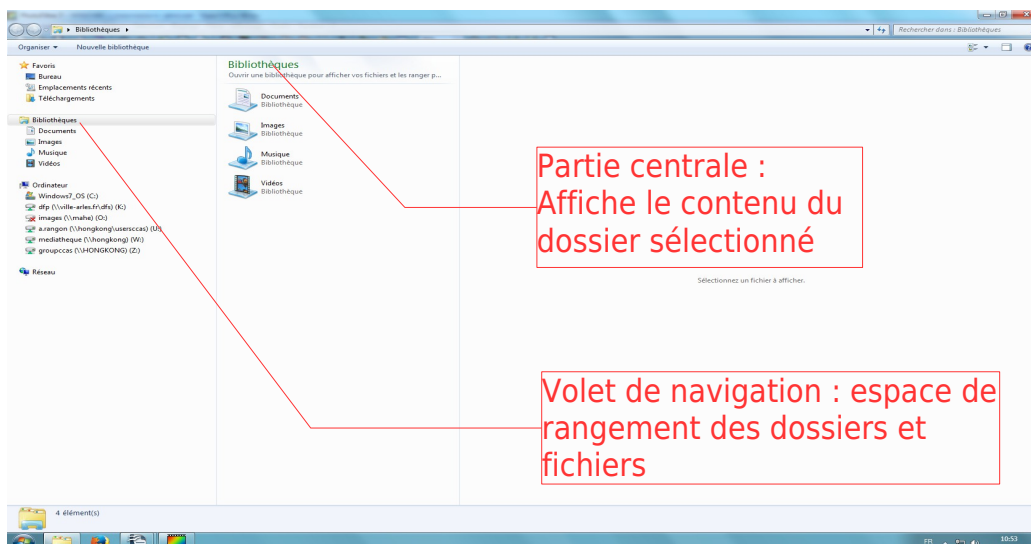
Bibliothèques ▸

Rechercher dans : Bibliothèques

Organiser ▾ Nouvelle bibliothèque

Favoris
Bureau
Emplacements récents
Téléchargements

Bibliothèques
Documents
Images
Musique
Vidéos

Ordinateur
Windows7_OS (C:)
dfp (\\ville-arles.fr\dfs) (K:)
images (\\mahe) (O:)
a.rangon (\\hongkong\usersccas) (U:)
mediatheque (\\hongkong) (W:)
groupccas (\\HONGKONG) (Z:)

Réseau

Bibliothèques
Ouvrir une bibliothèque pour afficher vos fichiers et les ranger p...

Documents
Bibliothèque

Images
Bibliothèque

Musique
Bibliothèque

Vidéos
Bibliothèque

Partie centrale : Affiche le contenu du dossier sélectionné

Sélectionnez un fichier à afficher.

Volet de navigation : espace de rangement des dossiers et fichiers

4 élément(s)

FR

10:53